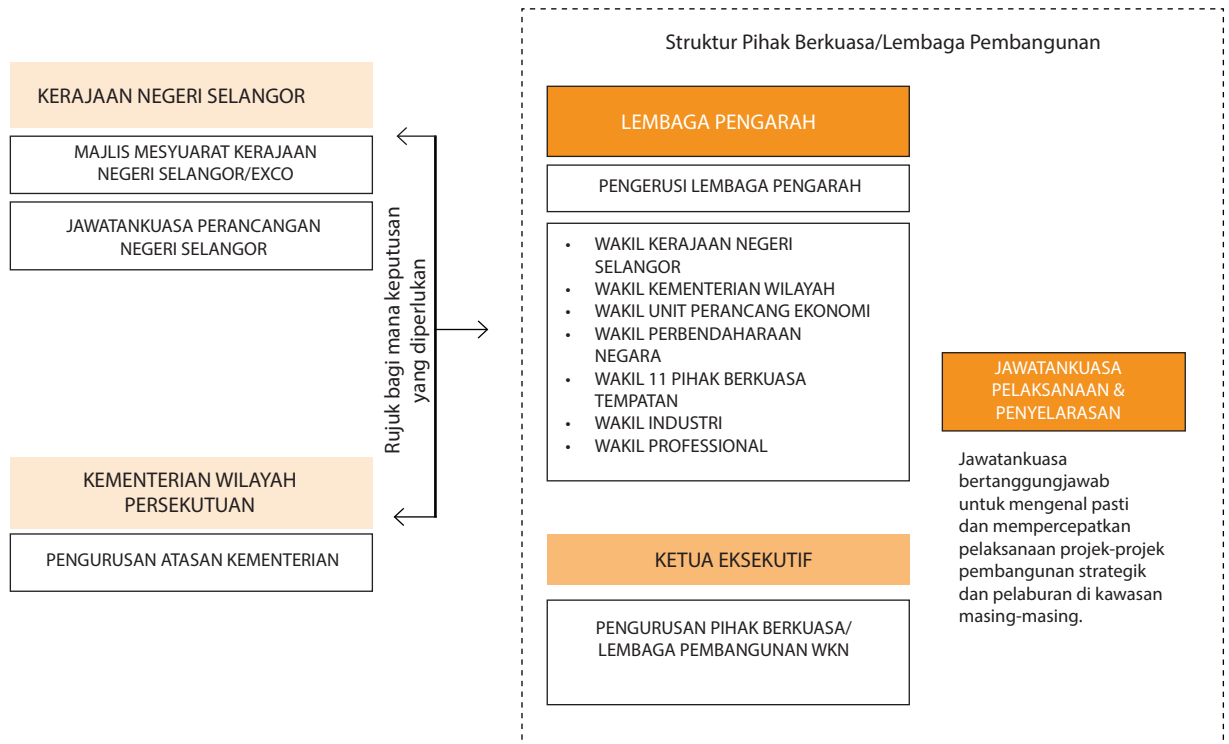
KERAJAAN NEGERI SELANGOR

MAJLIS MESYUARAT KERAJAAN NEGERI SELANGOR/EXCO

JAWATANKUASA PERANCANGAN NEGERI SELANGOR

KEMENTERIAN WILAYAH PERSEKUTUAN

PENGURUSAN ATASAN KEMENTERIAN

Rujuk bagi mana keputusan yang diperlukan

Struktur Pihak Berkuasa/Lembaga Pembangunan

LEMBAGA PENGARAH

PENGERUSI LEMBAGA PENGARAH

- WAKIL KERAJAAN NEGERI SELANGOR
- WAKIL KEMENTERIAN WILAYAH
- WAKIL UNIT PERANCANG EKONOMI
- WAKIL PERBENDAHARAAN NEGARA
- WAKIL 11 PIHAK BERKUASA TEMPATAN
- WAKIL INDUSTRI
- WAKIL PROFESSIONAL

KETUA EKSEKUTIF

PENGURUSAN PIHAK BERKUASA/ LEMBAGA PEMBANGUNAN WKN

JAWATANKUASA PELAKSANAAN & PENYELARASAN

Jawatankuasa bertanggungjawab untuk mengenal pasti dan mempercepatkan pelaksanaan projek-projek pembangunan strategik dan pelaburan di kawasan masing-masing.